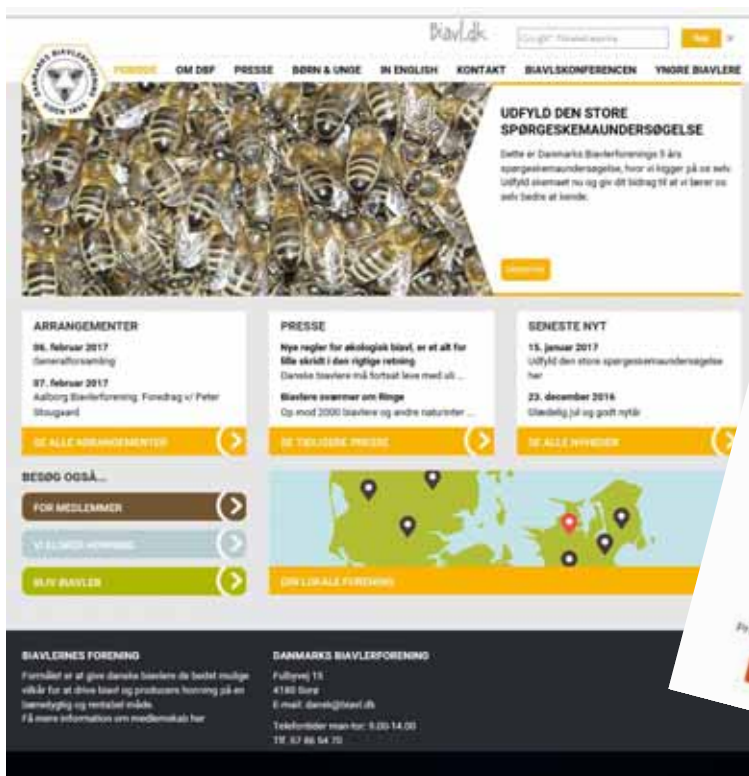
Biavl.dk

Google Tilpasset søgning

Søg

DANMARKS BIAVLERFORENING SIDEN 1866

FORSIDE OM DBF PRESSE BØRN & UNGE IN ENGLISH KONTAKT BIAVLSKONFERENCEN YNGRE BIAVLERE

UDFYLD DEN STORE SPØRGESKEMAUNDERSØGELSE

Dette er Danmarks Biavlerforenings 5 års spørgeskemaundersøgelse, hvor vi logger på os selv. Udfyld skemaet nu og giv dit bidrag til at vi lærer os selv bedre at kende.

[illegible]

ARRANGEMENTER

06. februar 2017
Generalforsamling

07. februar 2017
Aalborg Biavlerforening: Foredrag v/ Peter Skougaard

SE ALLE ARRANGEMENTER

PRESSE

Nye regler for økologisk biavl, er et alt for lille skridt i den rigtige retning
Danske biavlere må fortsat leve med ulí ...

Biavlere sværmer om Ringe
Op mod 2000 biavlere og andre naturinter ...

SE TIDLIGERE PRESSE

SENESTE NYT

15. januar 2017
Udfyld den store spørgeskemaundersøgelse her

23. december 2016
Glædelig jul og godt nytår

SE ALLE NYHEDER

BESØG OGSÅ...

FOR MEDLEMMER

VI ELSKER HONNING

BLIV BIAVLER

DIN LOKALE FORENING

BIAVLERNES FORENING

Formålet er at give danske biavlere de bedst mulige vilkår for at drive biavl og producere honning på en bæredygtig og rentabel måde.
Få mere information om medlemskab her

DANMARKS BIAVLERFORENING

Fulbyvej 15
4180 Sorø
E-mail: danek@biavl.dk

Telefontider man-tor: 9.00-14.00
Tlf. 57 86 54 70